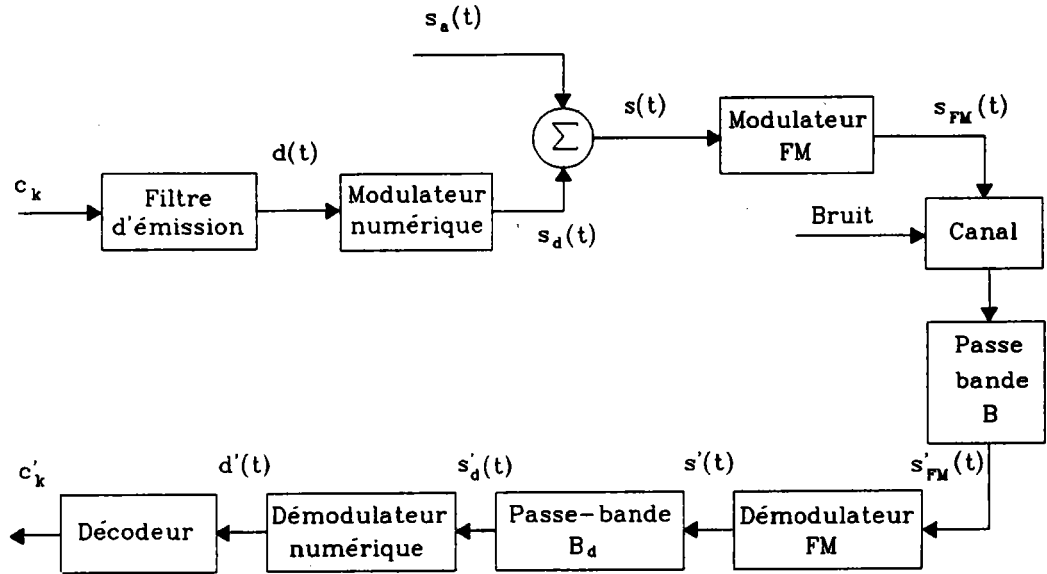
$s_a(t)$

$s(t)$

Modulateur FM

$s_{FM}(t)$

$c_k$

Filtre d'émission

$d(t)$

Modulateur numérique

$\sum$

$s_d(t)$

Bruit

Canal

Passe bande B

$c'_k$

$d'(t)$

$s'_d(t)$

$s'(t)$

$s'_{FM}(t)$

Décodeur

Démodulateur numérique

Passe-bande $B_d$

Démodulateur FM